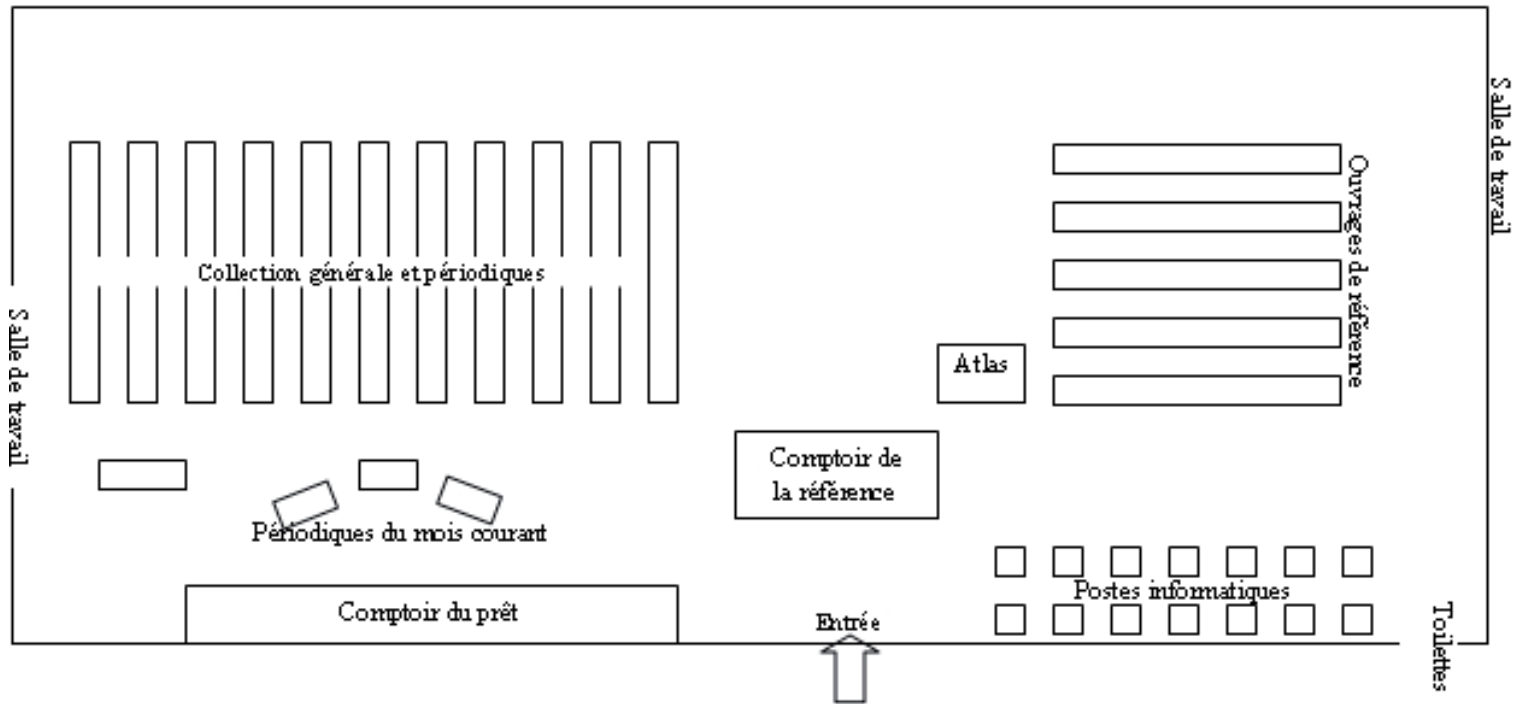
Salle de travail

Collection générale et périodiques

Ouvrages de référence

Salle de travail

Atlas

Comptoir de la référence

Périodiques du mois courant

Postes informatiques

Comptoir du prêt

Entrée

Toilettes